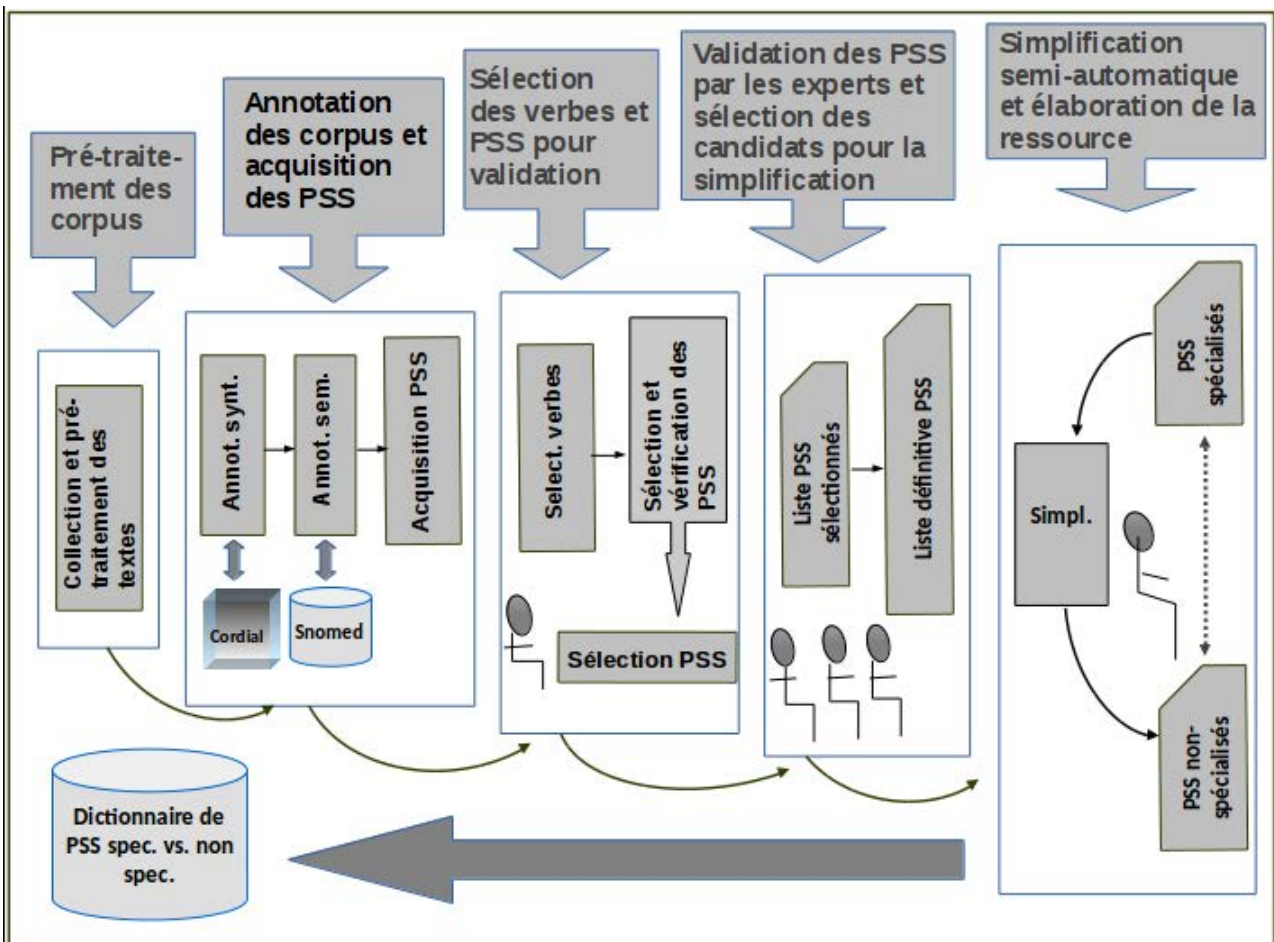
Pré-traitement des corpus

Annotation des corpus et acquisition des PSS

Sélection des verbes et PSS pour validation

Validation des PSS par les experts et sélection des candidats pour la simplification

Simplification semi-automatique et élaboration de la ressource

Collection et pré-traitement des textes

Annot. synt.

Annot. sem.

Acquisition PSS

Cordial

Snomed

Select. verbes

Sélection et vérification des PSS

Sélection PSS

Liste PSS sélectionnés

Liste définitive PSS

PSS spécialisés

Simpl.

PSS non-spécialisés

Dictionnaire de PSS spec. vs. non spec.